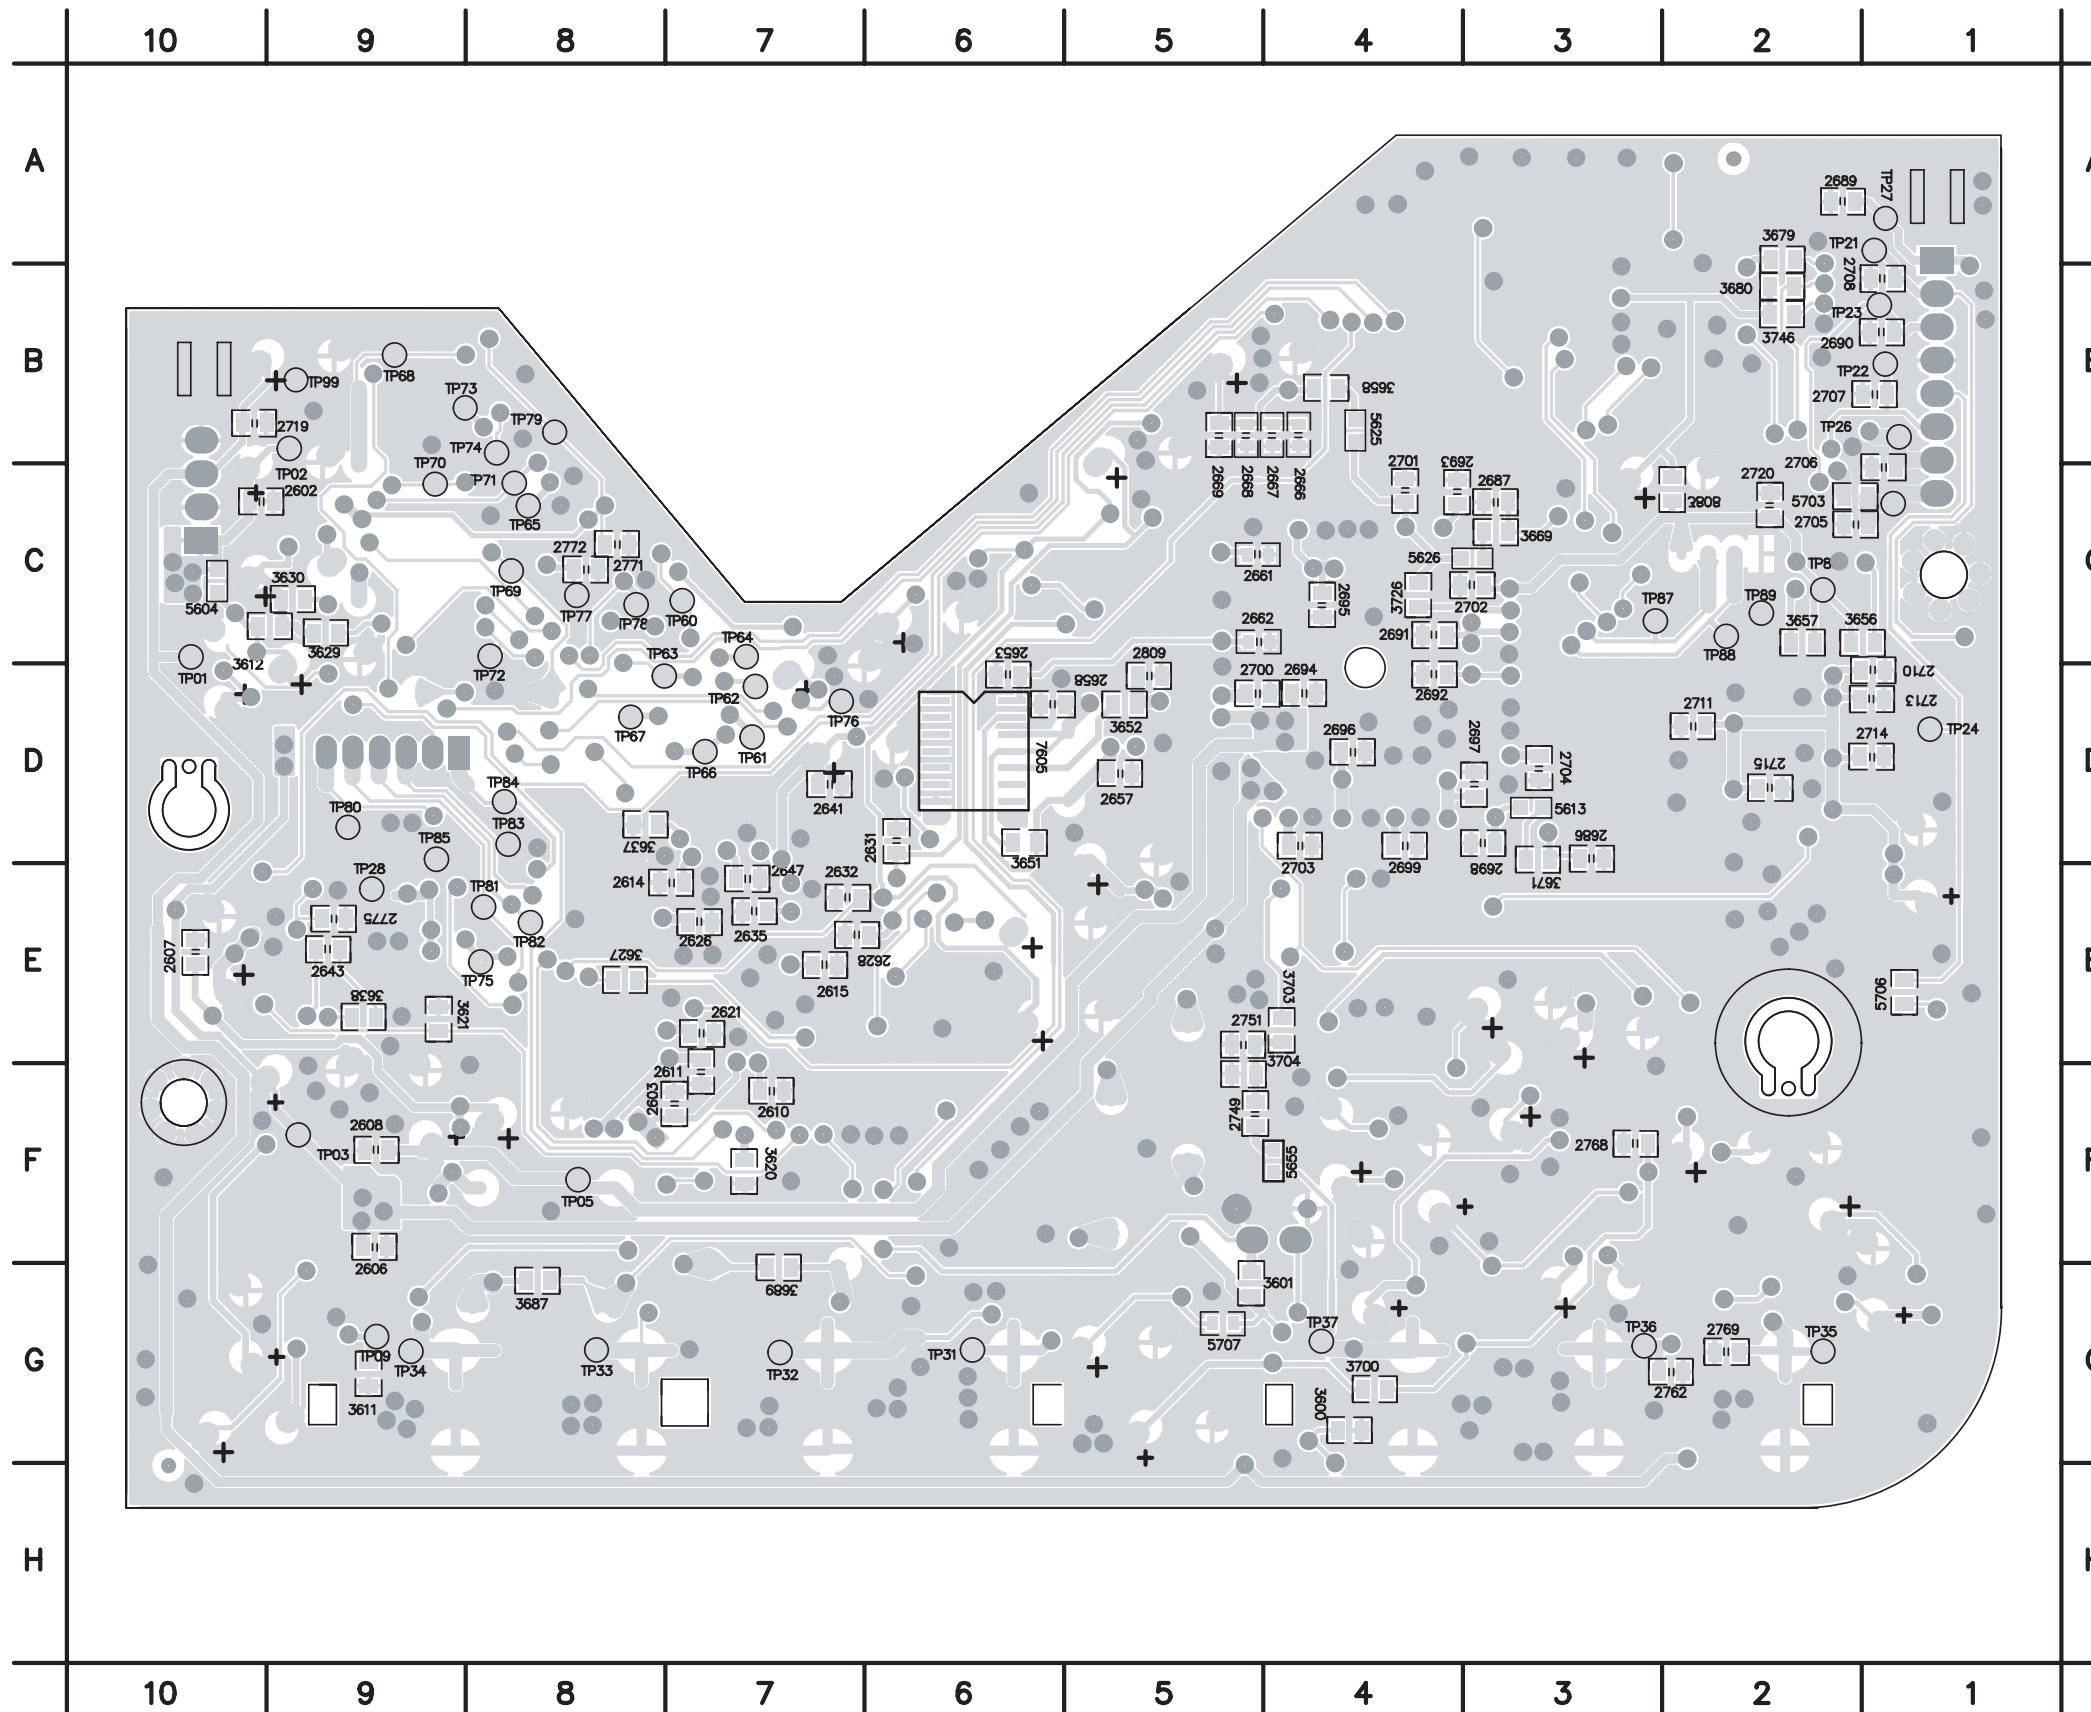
10 9 8 7 6 5 4 3 2 1

A
B
C
D
E
F
G
H

2689 TP27
3679 TP21
2708
3680
TP23
3746
2690
TP22
2707
TP26
2706
2720
5703
2705
3808
3658
5625
2669 2668 2667 2666
2701
2693
2687
3669
5626
2661
2695
3726
2702
TP8
TP87
TP89
3657
3656
2662
2691
TP88
2710
2713
2809
2653
2658
2700
2694
2692
3652
2711
TP24
7605
2696
2697
2704
2714
2715
2657
5613
3651
2703
2699
2698
3671
2686
5706
3703
2751
3704
2749
5655
2768
3601
5707
TP37
3700
3600
TP36
2769
TP35
2762
TP31
TP99
TP68
TP73
2719
TP79
TP74
TP02
2602
TP70
TP71
TP65
2772
2771
TP69
3630
5604
TP77
TP78
TP60
3629
TP64
3612
TP01
TP72
TP63
TP62
TP76
TP67
TP66
TP61
TP84
TP80
TP83
TP85
3637
2641
2631
TP28
2647
2614
2632
TP81
2775
TP82
2626
2635
2607
2643
TP75
3627
2628
2615
3638
3621
2621
2611
2603
2610
2608
TP03
3620
TP05
2606
3687
3689
TP09
TP34
TP33
TP32
3611